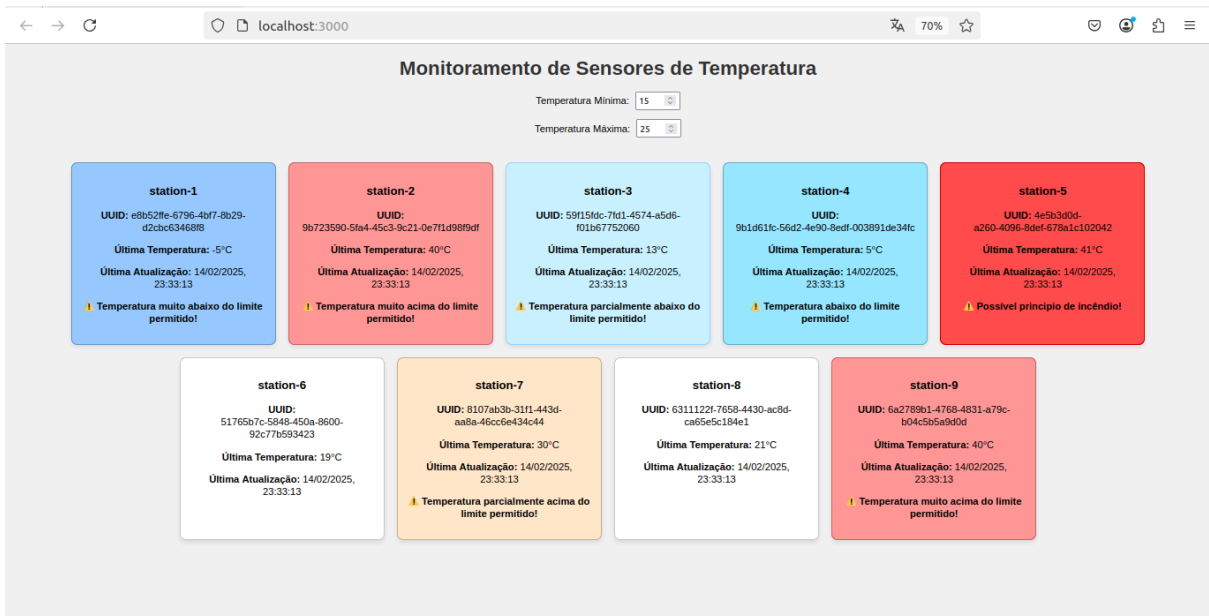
localhost:3000

70%

Monitoramento de Sensores de Temperatura

Temperatura Mínima: 15

Temperatura Máxima: 25

station-1

UUID: e8b52ffe-6796-4bf7-8b29-d2cbc63468f8

Última Temperatura: -5°C

Última Atualização: 14/02/2025, 23:33:13

⚠ Temperatura muito abaixo do limite permitido!

station-2

UUID: 9b723590-5fa4-45c3-9c21-0e7f1d98f9df

Última Temperatura: 40°C

Última Atualização: 14/02/2025, 23:33:13

⚠ Temperatura muito acima do limite permitido!

station-3

UUID: 59f15fdc-7fd1-4574-a5d6-f01b67752060

Última Temperatura: 13°C

Última Atualização: 14/02/2025, 23:33:13

⚠ Temperatura parcialmente abaixo do limite permitido!

station-4

UUID: 9b1d61fc-56d2-4e90-8edf-003891de34fc

Última Temperatura: 5°C

Última Atualização: 14/02/2025, 23:33:13

⚠ Temperatura abaixo do limite permitido!

station-5

UUID: 4e5b3d0d-a260-4096-8def-678a1c102042

Última Temperatura: 41°C

Última Atualização: 14/02/2025, 23:33:13

⚠ Possível princípio de incêndio!

station-6

UUID: 51765b7c-5848-450a-8600-92c77b593423

Última Temperatura: 19°C

Última Atualização: 14/02/2025, 23:33:13

station-7

UUID: 8107ab3b-31f1-443d-aa8a-46cc6e434c44

Última Temperatura: 30°C

Última Atualização: 14/02/2025, 23:33:13

⚠ Temperatura parcialmente acima do limite permitido!

station-8

UUID: 6311122f-7658-4430-ac8d-ca65e5c184e1

Última Temperatura: 21°C

Última Atualização: 14/02/2025, 23:33:13

station-9

UUID: 6a2789b1-4768-4831-a79c-b04c5b5a9d0d

Última Temperatura: 40°C

Última Atualização: 14/02/2025, 23:33:13

⚠ Temperatura muito acima do limite permitido!